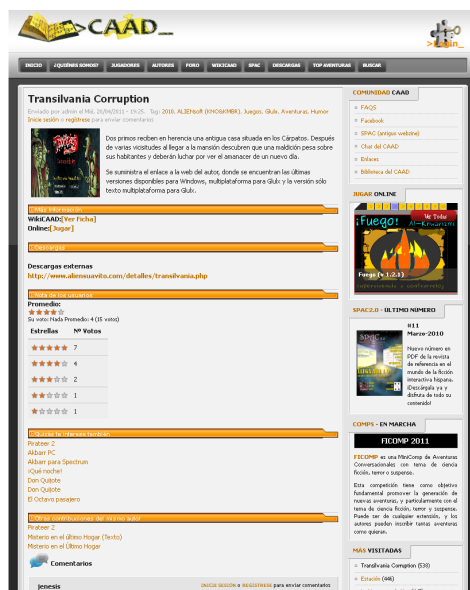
CAAD

>login_

INICIO | ¿QUIÉNES SOMOS? | JUGADORES | AUTORES | FORO | WIKICAAD | SPAC | DESCARGAS | TOP AVENTURAS | BUSCAR

Transilvania Corruption

Enviado por admin el Mié, 28/09/2011 - 19:25. Tags: 2010, ALIENsoft (KNO&KMBR), Juegos, Glulx, Aventuras, Humor
Inicie sesión o regístrese para enviar comentarios

Dos primos reciben en herencia una antigua casa situada en los Cárpatos. Después de varias vicisitudes al llegar a la mansión descubren que una maldición pesa sobre sus habitantes y deberán luchar por ver el amanecer de un nuevo día.

Se suministra el enlace a la web del autor, donde se encuentran las últimas versiones disponibles para Windows, multiplataforma para Glulx y la versión sólo texto multiplataforma para Glulx.

Más información

WikiCAAD: [Ver Ficha]
Online: [Jugar]

Descargas

Descargas externas
http://www.aliensuavito.com/detalles/transilvania.php

Nota de los usuarios

Promedio:
Su voto: Nada Promedio: 4 (15 votos)

| Estrellas | Nº Votos |
|---|---|
| ★★★★★ | 7 |
| ★★★★ | 4 |
| ★★★ | 2 |
| ★★ | 1 |
| ★ | 1 |

Quizás te interese también

Pirateer 2
Akbarr PC
Akbarr para Spectrum
¡Qué noche!
Don Quijote
Don Quijote
El Octavo pasajero

Otras contribuciones del mismo autor

Pirateer 2
Misterio en el último Hogar (Texto)
Misterio en el Último Hogar

Comentarios

Inicie sesión o regístrese para enviar comentarios

jenesis

COMUNIDAD CAAD

FAQS
Facebook
SPAC (antiguo website)
Chat del CAAD
Enlaces
Biblioteca del CAAD

JUGAR ONLINE

¡Fuego!
Ve Todo
Al-Khwarizmi
Fuego (v. 1.2.1)

SPAC2.0 - ÚLTIMO NÚMERO

#11
Marzo-2010

Nuevo número en PDF de la revista de referencia en el mundo de la ficción interactiva hispana. ¡Descárgala ya y disfruta de todo su contenido!

COMPS - EN MARCHA

FICOMP 2011

FICOMP es una MiniComp de Aventuras Conversacionales con tema de ciencia ficción, terror o suspense.

Esta competición tiene como objetivo fundamental promover la generación de nuevas aventuras, y particularmente con el tema de ciencia ficción, terror y suspense. Puede ser de cualquier extensión, y los autores pueden inscribir tantas aventuras como quieran.

MÁS VISITADAS

Transilvania Corruption (538)
Estación (446)